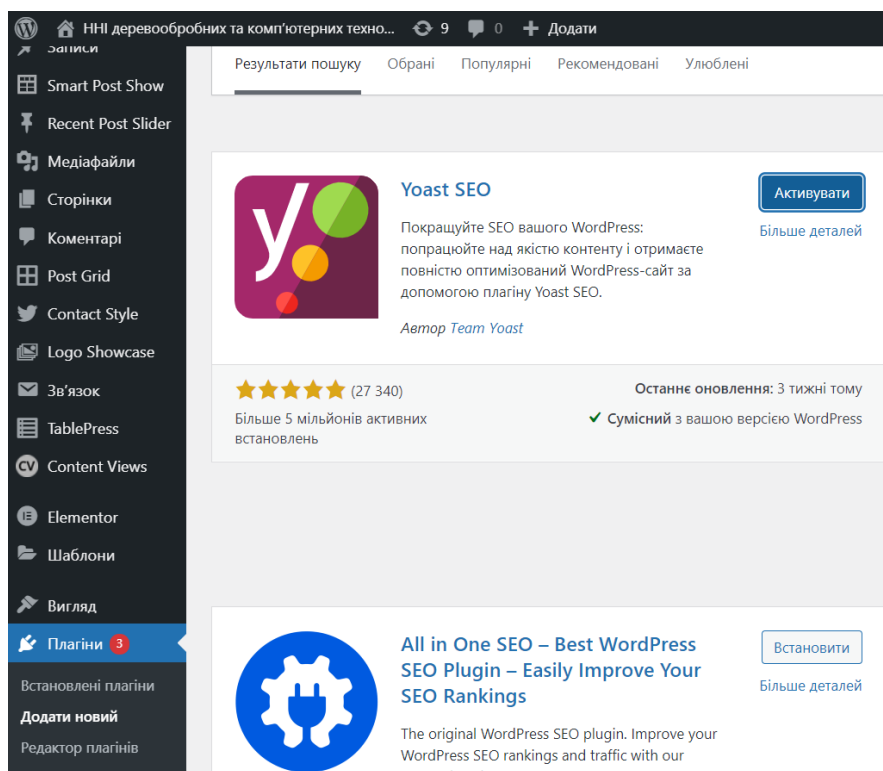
ННІ деревообробних та комп'ютерних техно... 9 0 Додати

Записи
Smart Post Show
Recent Post Slider
Медіафайли
Сторінки
Коментарі
Post Grid
Contact Style
Logo Showcase
Зв'язок
TablePress
Content Views
Elementor
Шаблони
Вигляд
Плагіни 3
Встановлені плагіни
Додати новий
Редактор плагінів

Результати пошуку Обрані Популярні Рекомендовані Улюблені

Yoast SEO

Активувати

Більше деталей

Покращуйте SEO вашого WordPress: попрацюйте над якістю контенту і отримаєте повністю оптимізований WordPress-сайт за допомогою плагіну Yoast SEO.

Автор Team Yoast

(27 340)

Більше 5 мільйонів активних встановлень

Останнє оновлення: 3 тижні тому

Сумісний з вашою версією WordPress

All in One SEO – Best WordPress SEO Plugin – Easily Improve Your SEO Rankings

Встановити

Більше деталей

The original WordPress SEO plugin. Improve your WordPress SEO rankings and traffic with our